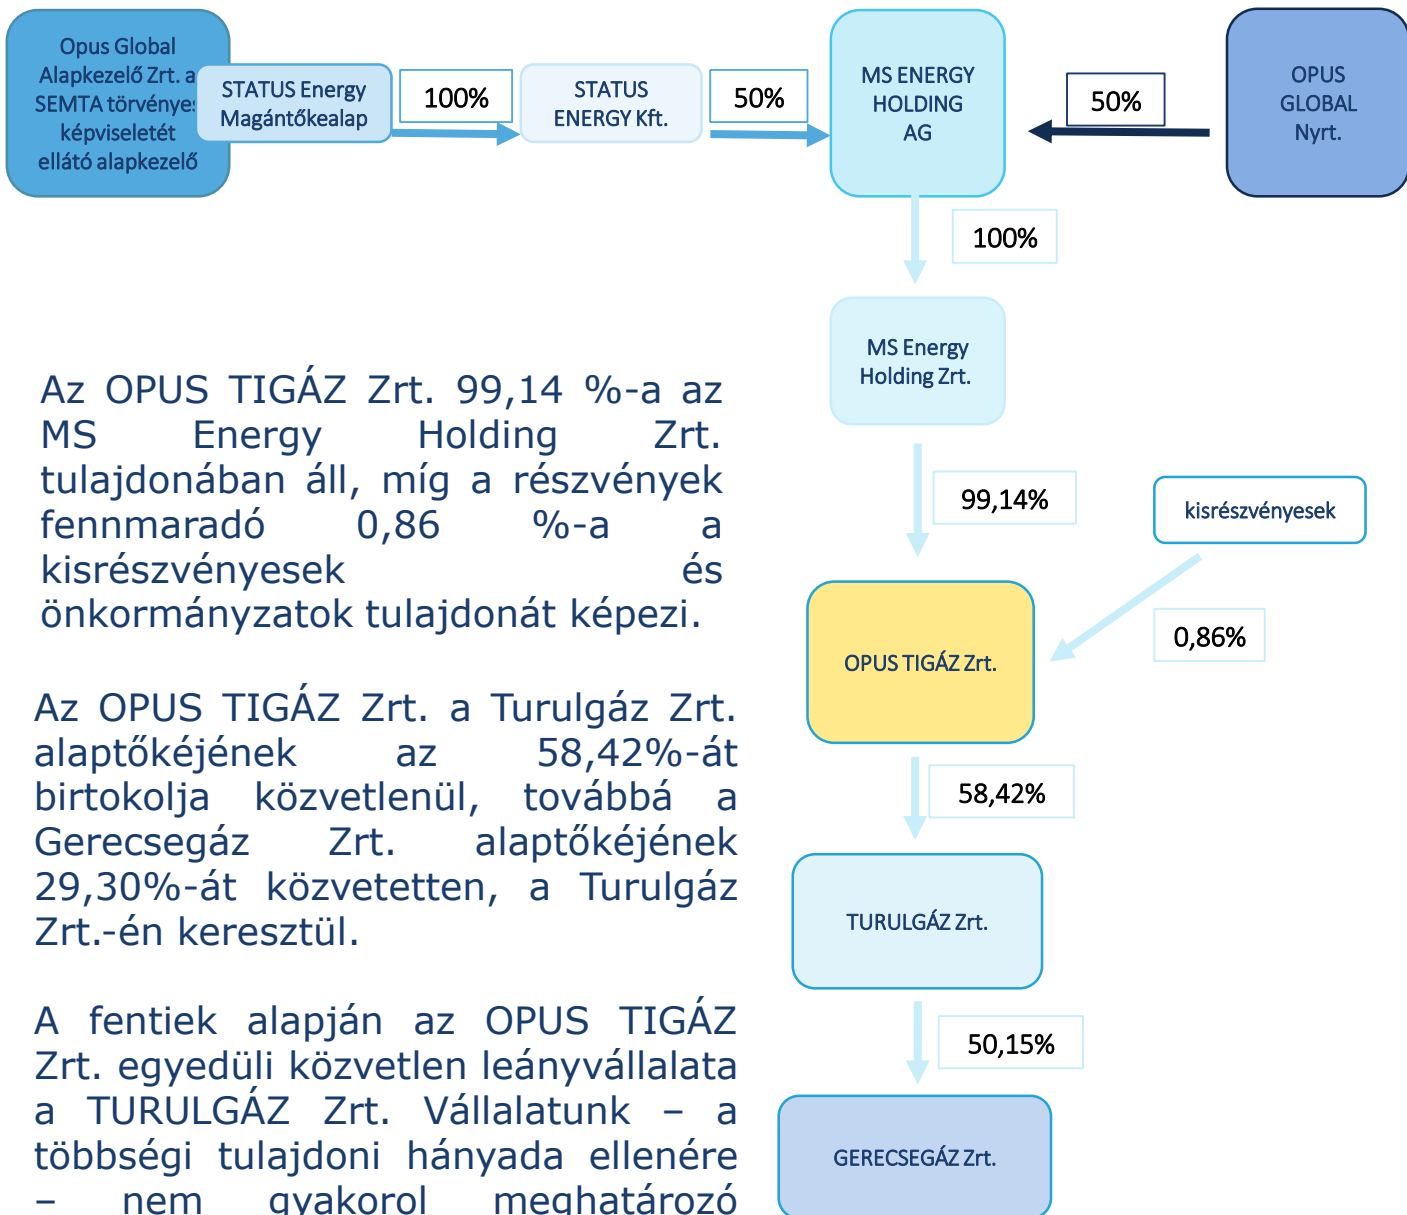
Opus Global Alapkezelő Zrt. a SEMTA törvényes képviseletét ellátó alapkezelő

STATUS Energy Magántőkealap

100%

STATUS ENERGY Kft.

50%

MS ENERGY HOLDING AG

50%

OPUS GLOBAL Nyrt.

100%

MS Energy Holding Zrt.

99,14%

kisrészvényesek

0,86%

OPUS TIGÁZ Zrt.

58,42%

TURULGÁZ Zrt.

50,15%

GERECSEGÁZ Zrt.

Az OPUS TIGÁZ Zrt. 99,14 %-a az MS Energy Holding Zrt. tulajdonában áll, míg a részvények fennmaradó 0,86 %-a a kisrészvényesek és önkormányzatok tulajdonát képezi.

Az OPUS TIGÁZ Zrt. a Turulgáz Zrt. alaptőkéjének az 58,42%-át birtokolja közvetlenül, továbbá a Gerecsegáz Zrt. alaptőkéjének 29,30%-át közvetetten, a Turulgáz Zrt.-én keresztül.

A fentiek alapján az OPUS TIGÁZ Zrt. egyedüli közvetlen leányvállalata a TURULGÁZ Zrt. Vállalatunk – a többségi tulajdoni hányada ellenére – nem gyakorol meghatározó